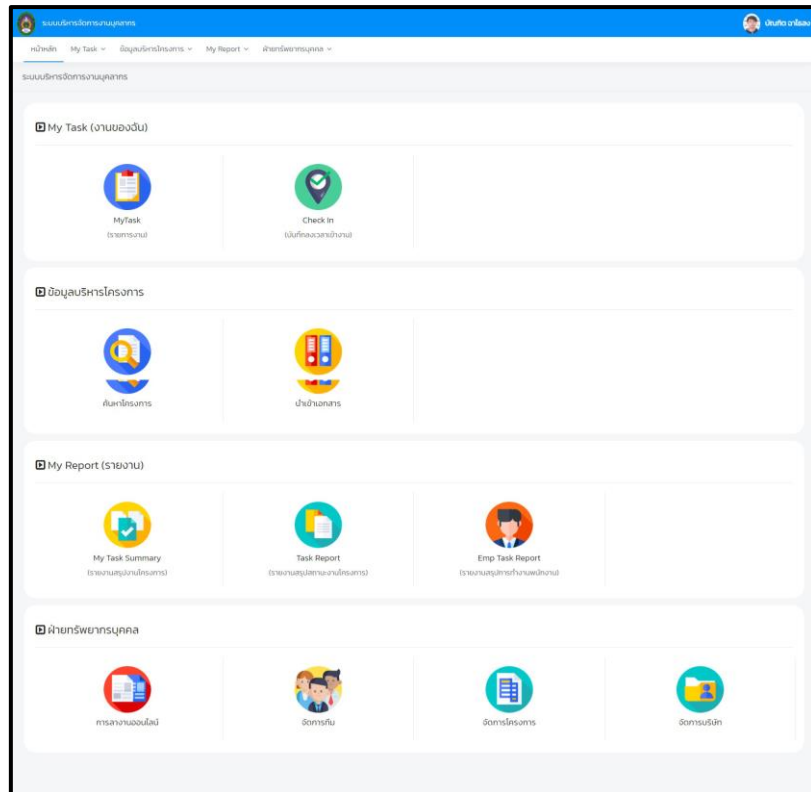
ระบบบริหารจัดการงานบุคลากร

บัณฑิต อาโลลอ

หน้าหลัก My Task ข้อมูลบริหารโครงการ My Report ฝ่ายทรัพยากรบุคคล

ระบบบริหารจัดการงานบุคลากร

My Task (งานของฉัน)

MyTask
(รายการงาน)

Check In
(บันทึกลงเวลาเข้างาน)

ข้อมูลบริหารโครงการ

ค้นหาโครงการ

นำเข้าเอกสาร

My Report (รายงาน)

My Task Summary
(รายงานสรุปงานโครงการ)

Task Report
(รายงานสรุปสถานะงานโครงการ)

Emp Task Report
(รายงานสรุปการทำงานพนักงาน)

ฝ่ายทรัพยากรบุคคล

การลางานออนไลน์

จัดการทีม

จัดการโครงการ

จัดการบริษัท